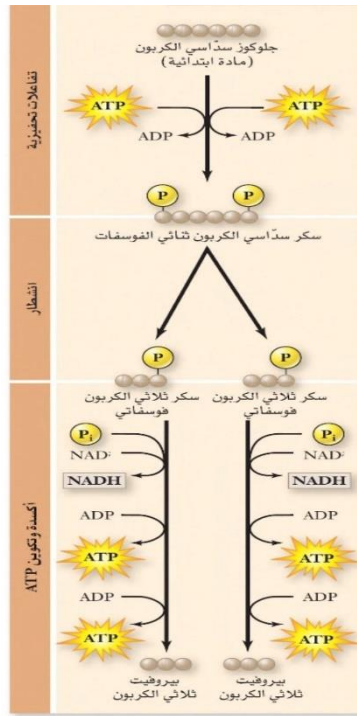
تفاعلات تحضيرية

جلوكوز سداسي الكربون (مادة ابتدائية)

ATP
ATP
ADP
ADP

P
P

سكر سداسي الكربون ثنائي الفوسفات

انشطار

P
P

سكر ثلاثي الكربون فوسفاتي
سكر ثلاثي الكربون فوسفاتي

أكسدة وتكوين ATP

$P_i$
$P_i$
$NAD^+$
$NAD^+$
NADH
NADH
ADP
ADP
ATP
ATP
ADP
ADP
ATP
ATP

بيروفيت ثلاثي الكربون
بيروفيت ثلاثي الكربون